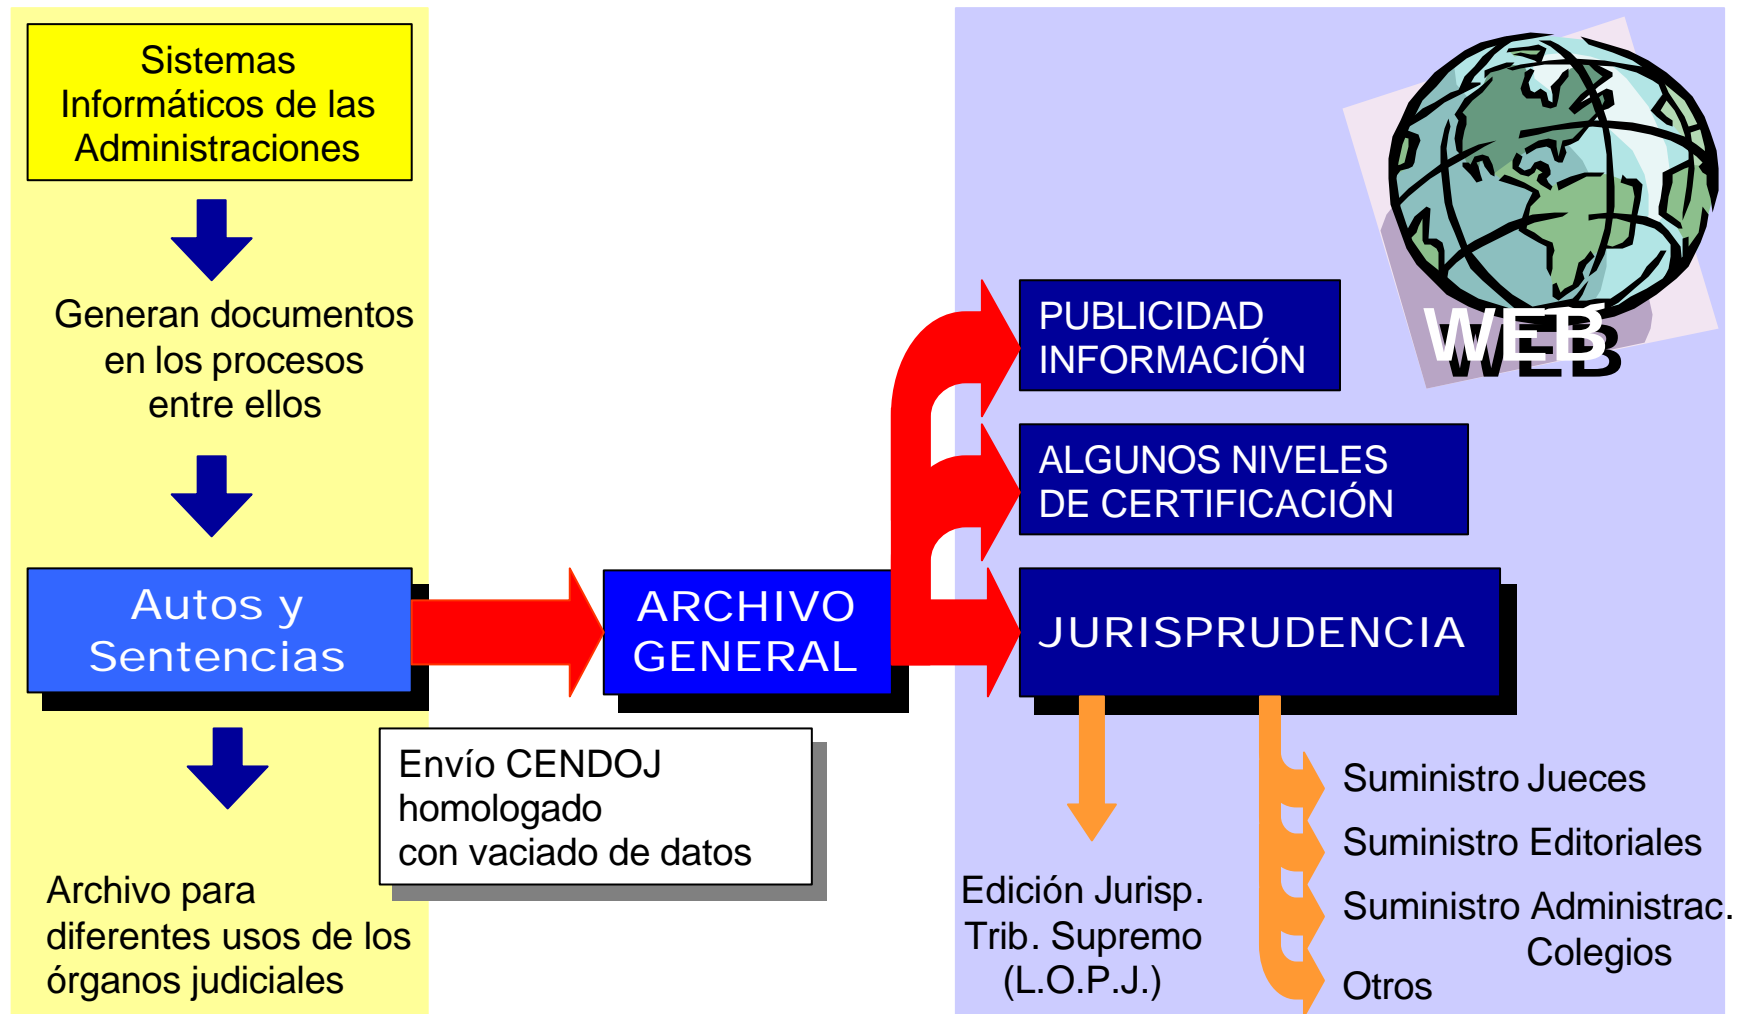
Sistemas Informáticos de las Administraciones

Generan documentos en los procesos entre ellos

Autos y Sentencias

Archivo para diferentes usos de los órganos judiciales

Envío CENDOJ homologado con vaciado de datos

ARCHIVO GENERAL

WEB

PUBLICIDAD INFORMACIÓN

ALGUNOS NIVELES DE CERTIFICACIÓN

JURISPRUDENCIA

Edición Jurisp. Trib. Supremo (L.O.P.J.)

Suministro Jueces

Suministro Editoriales

Suministro Administrac. Colegios

Otros